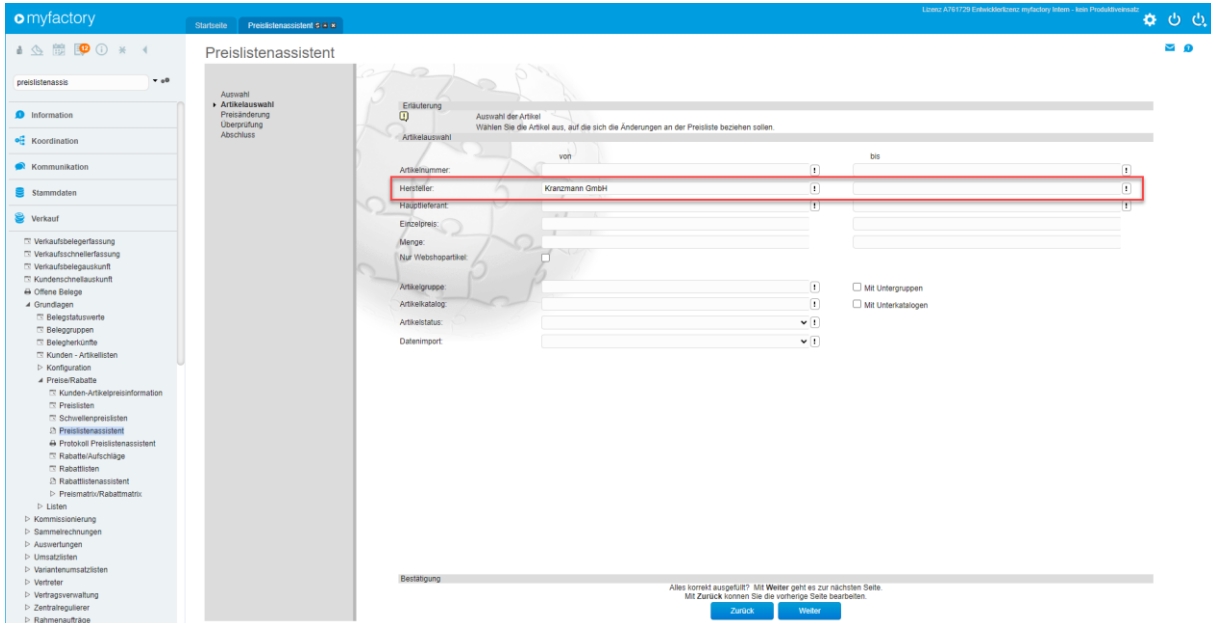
myfactory

Startseite | Preislistenassistent

Lizenz A761729 Entwicklerlizenz myfactory Intern - kein Produktiveinsatz

preislistenassis

Information
Koordination
Kommunikation
Stammdaten
Verkauf

Verkaufsbelegerfassung
Verkaufsschnellerfassung
Verkaufsbelegauskunft
Kundenschnellauskunft
Offene Belege
Grundlagen
Belegstatuswerte
Beleggruppen
Belegherkünfte
Kunden - Artikellisten
Konfiguration
Preise/Rabatte
Kunden-Artikelpreisinformation
Preislisten
Schwellenpreislisten
Preislistenassistent
Protokoll Preislistenassistent
Rabatte/Aufschläge
Rabattlisten
Rabattlistenassistent
Preismatrix/Rabattmatrix
Listen
Kommissionierung
Sammelrechnungen
Auswertungen
Umsatzlisten
Variantenumsatzlisten
Vertreter
Vertragsverwaltung
Zentralregulierer
Rahmenaufträge

Preislistenassistent

Auswahl
Artikelauswahl
Preisänderung
Überprüfung
Abschluss

Erläuterung
Auswahl der Artikel
Wählen Sie die Artikel aus, auf die sich die Änderungen an der Preisliste beziehen sollen.

Artikelauswahl
von
bis
Artikelnummer:
Hersteller: Kranzmann GmbH
Hauptlieferant:
Einzelpreis:
Menge:
Nur Webshopartikel:
Artikelgruppe:
Mit Untergruppen
Artikelkatalog:
Mit Unterkatalogen
Artikelstatus:
Datenimport:

Bestätigung
Alles korrekt ausgefüllt? Mit Weiter geht es zur nächsten Seite.
Mit Zurück können Sie die vorherige Seite bearbeiten.
Zurück
Weiter